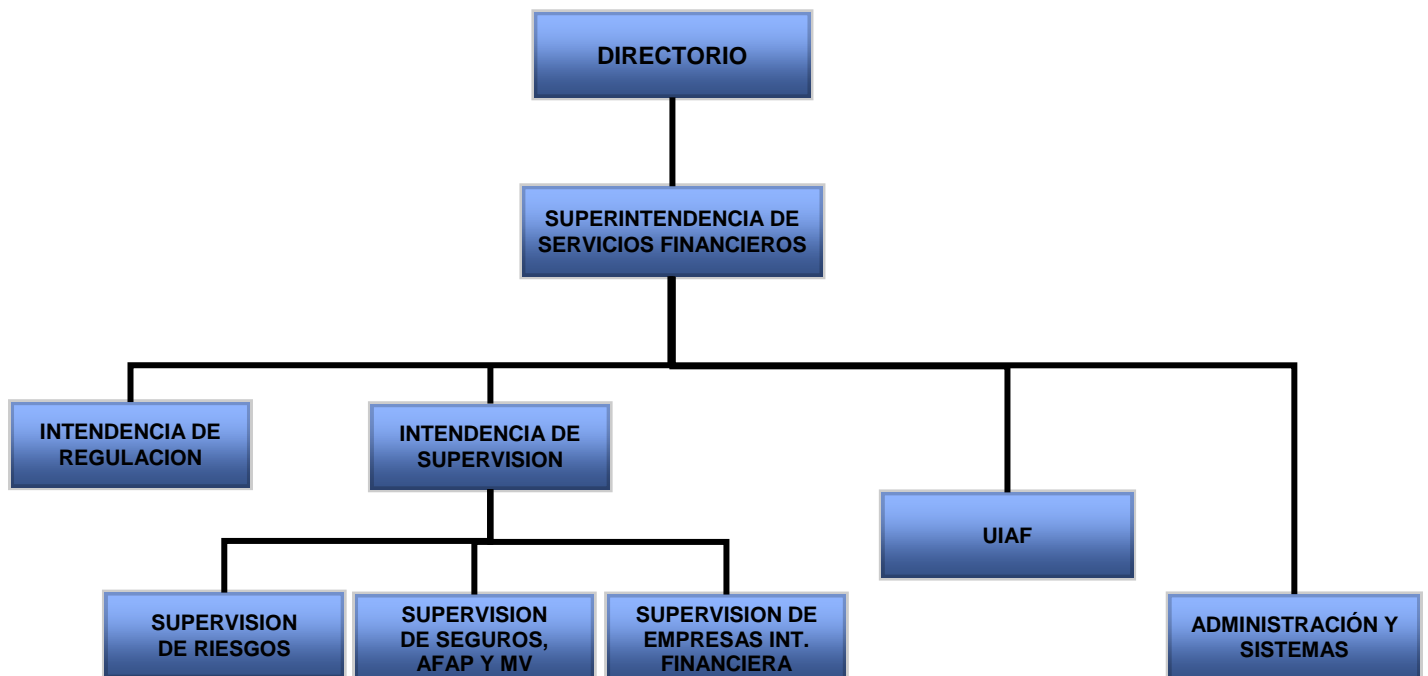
DIRECTORIO

SUPERINTENDENCIA DE SERVICIOS FINANCIEROS

INTENDENCIA DE REGULACION

INTENDENCIA DE SUPERVISION

UIAF

ADMINISTRACIÓN Y SISTEMAS

SUPERVISION DE RIESGOS

SUPERVISION DE SEGUROS, AFAP Y MV

SUPERVISION DE EMPRESAS INT. FINANCIERA